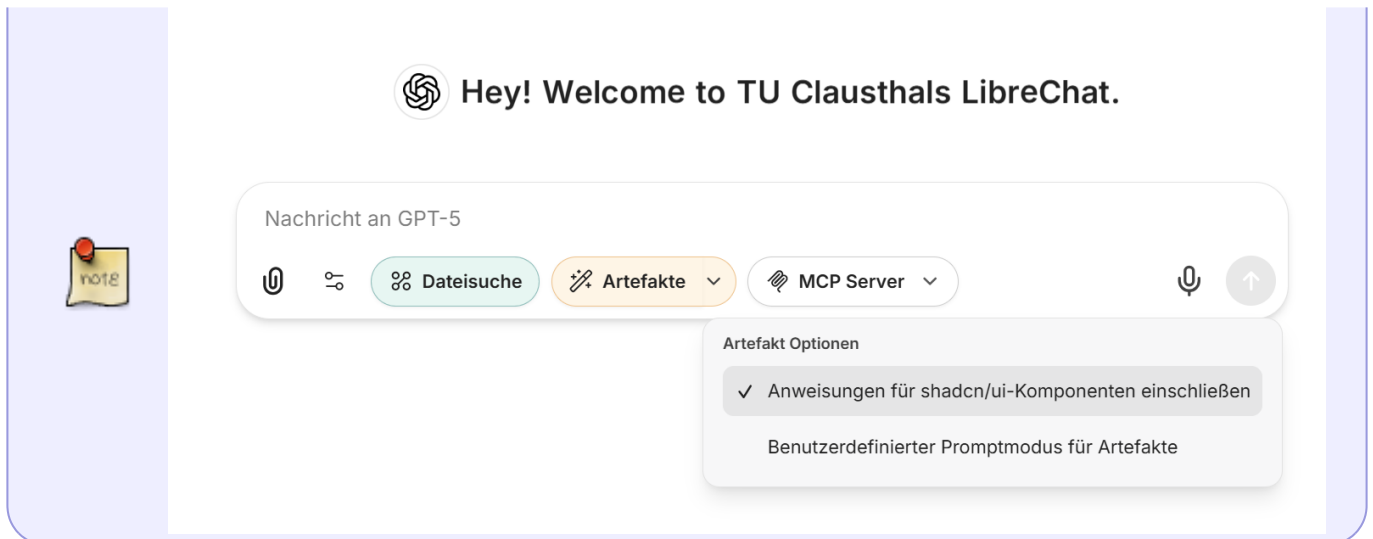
note

Hey! Welcome to TU Clausthals LibreChat.

Nachricht an GPT-5

Dateisuche

Artefakte

MCP Server

Artefakt Optionen

✓ Anweisungen für shadcn/ui-Komponenten einschließen

Benutzerdefinierter Promptmodus für Artefakte